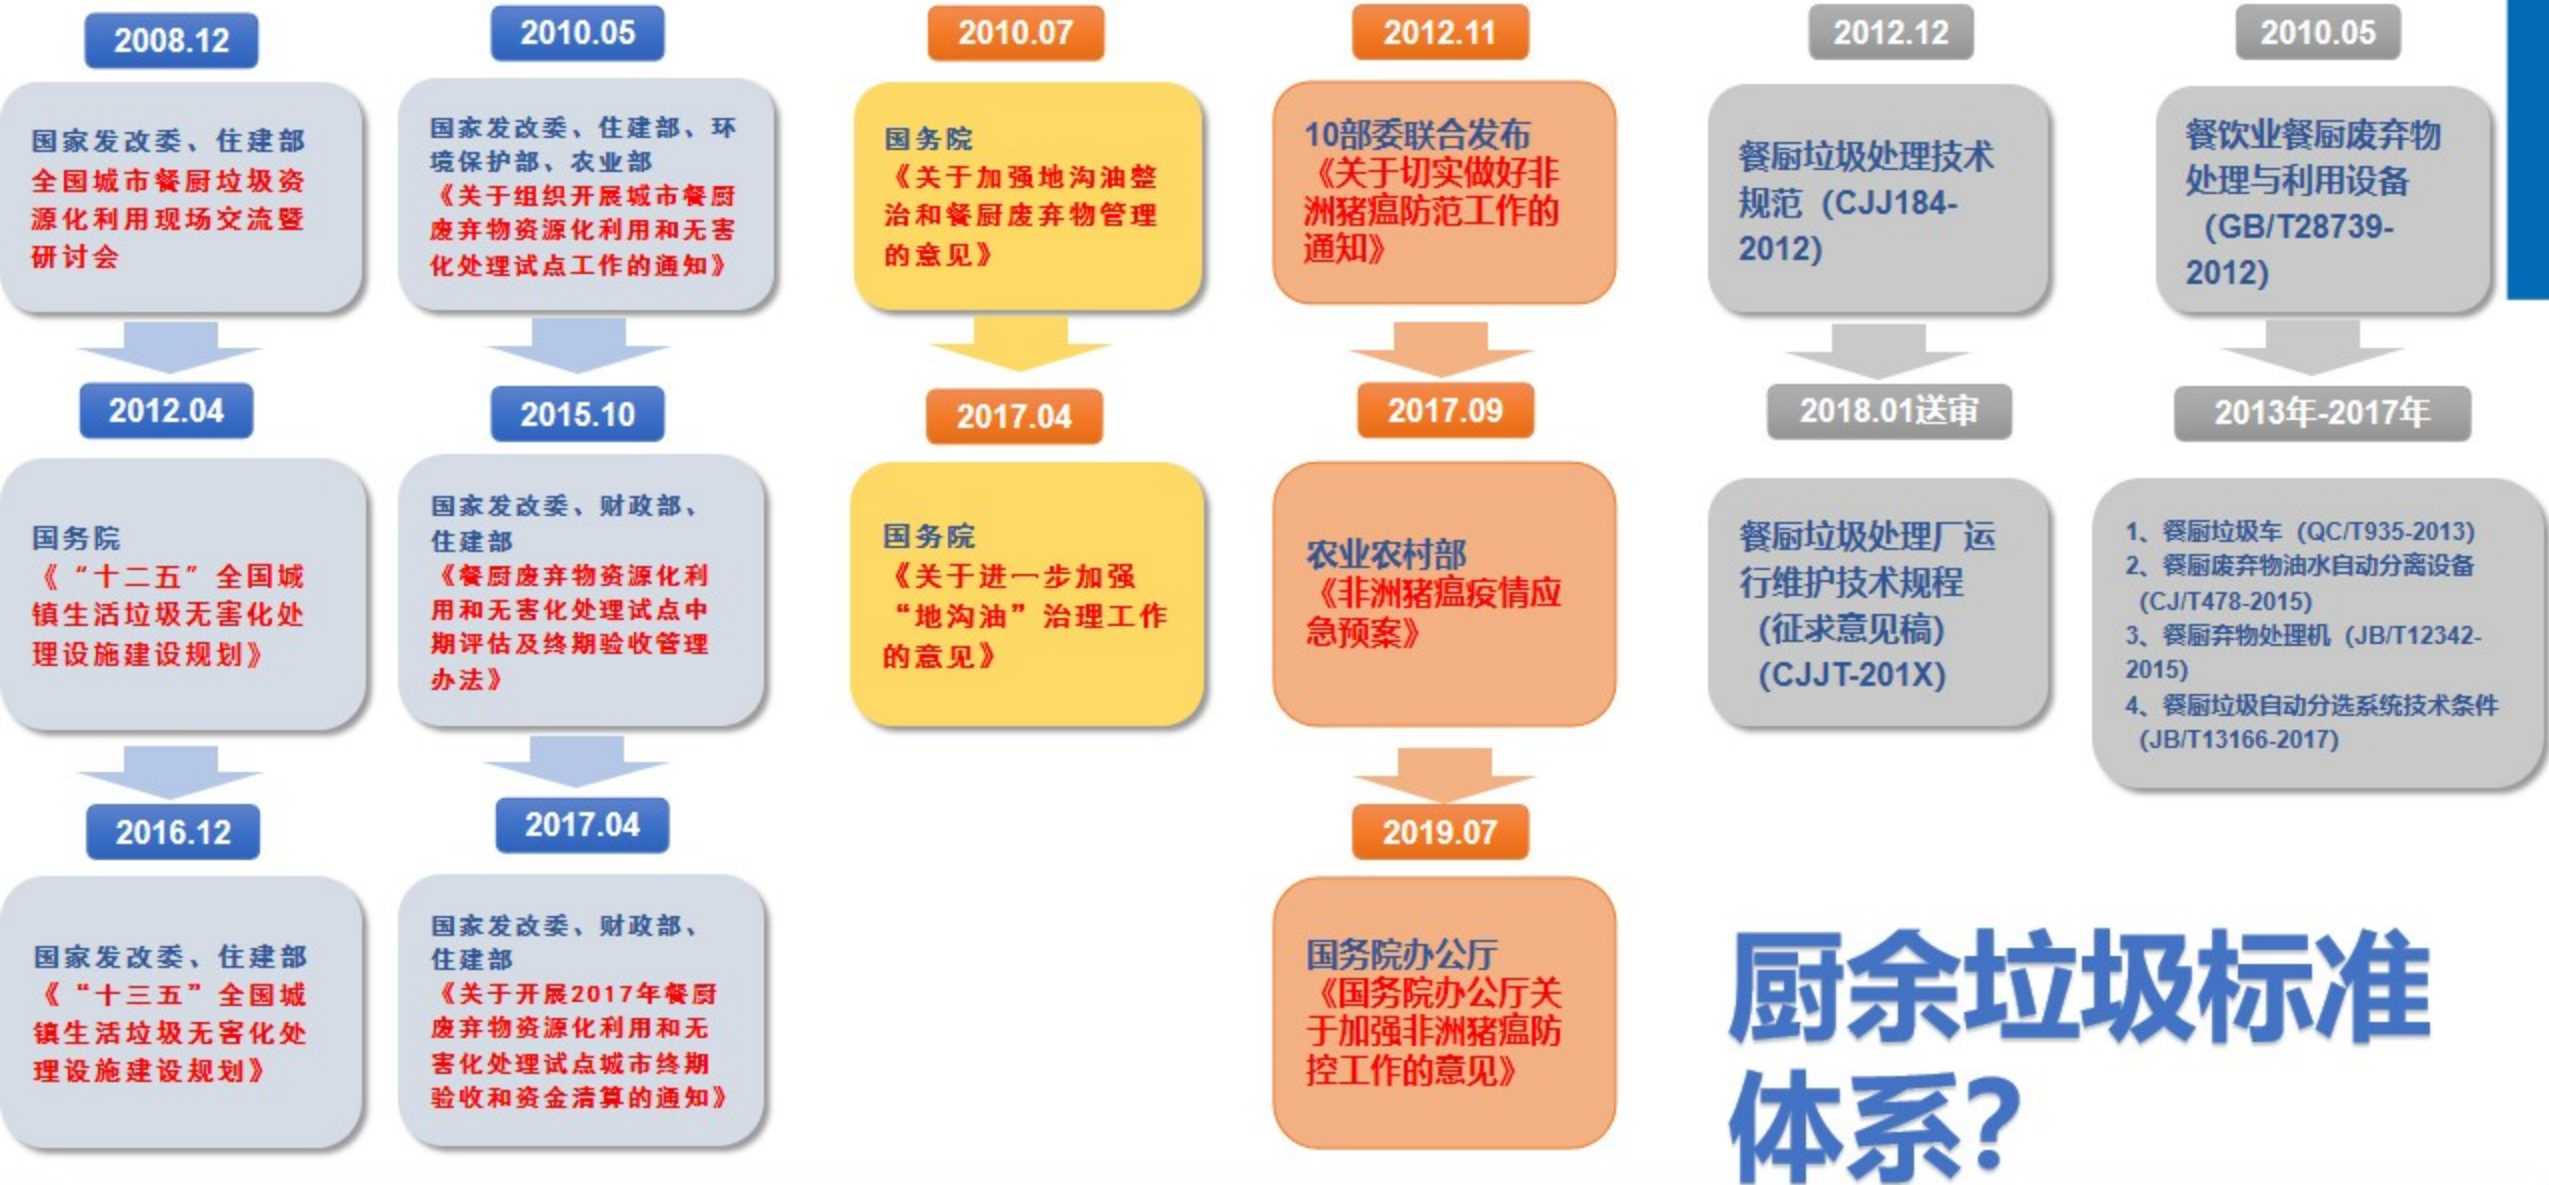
2008.12

国家发改委、住建部
全国城市餐厨垃圾资源化利用现场交流暨研讨会

2012.04

国务院
《"十二五"全国城镇生活垃圾无害化处理设施建设规划》

2016.12

国家发改委、住建部
《"十三五"全国城镇生活垃圾无害化处理设施建设规划》

2010.05

国家发改委、住建部、环境保护部、农业部
《关于组织开展城市餐厨废弃物资源化利用和无害化处理试点工作的通知》

2015.10

国家发改委、财政部、住建部
《餐厨废弃物资源化利用和无害化处理试点中期评估及终期验收管理办法》

2017.04

国家发改委、财政部、住建部
《关于开展2017年餐厨废弃物资源化利用和无害化处理试点城市终期验收和资金清算的通知》

2010.07

国务院
《关于加强地沟油整治和餐厨废弃物管理的意见》

2017.04

国务院
《关于进一步加强"地沟油"治理工作的意见》

2012.11

10部委联合发布
《关于切实做好非洲猪瘟防范工作的通知》

2017.09

农业农村部
《非洲猪瘟疫情应急预案》

2019.07

国务院办公厅
《国务院办公厅关于加强非洲猪瘟防控工作的意见》

2012.12

餐厨垃圾处理技术规范（CJJ184-2012)

2018.01送审

餐厨垃圾处理厂运行维护技术规程(征求意见稿)(CJJT-201X)

2010.05

餐饮业餐厨废弃物处理与利用设备(GB/T28739-2012)

2013年-2017年

1、餐厨垃圾车（QC/T935-2013)
2、餐厨废弃物油水自动分离设备(CJ/T478-2015)
3、餐厨弃物处理机（JB/T12342-2015)
4、餐厨垃圾自动分选系统技术条件(JB/T13166-2017)

厨余垃圾标准体系?